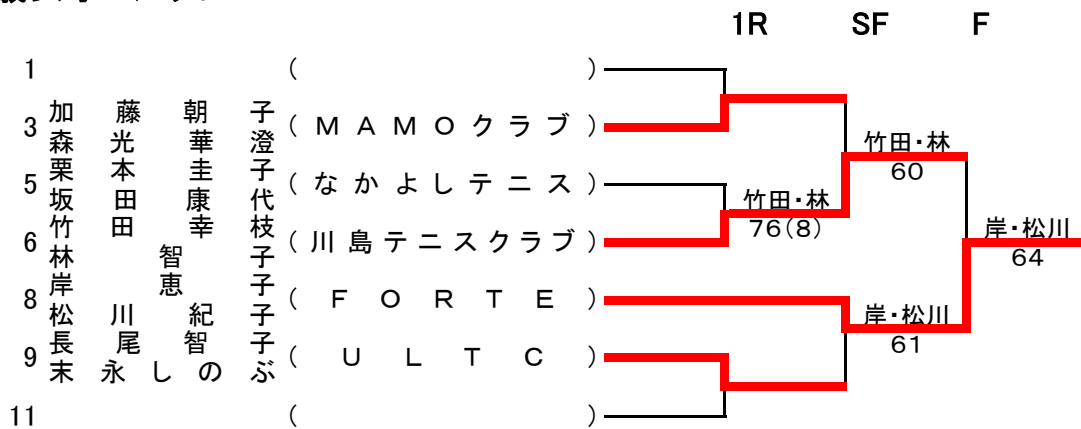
1R SF F

1 ( )

3 加藤朝子 森光華澄 ( MAMOクラブ )

5 栗本圭子 坂田康代 ( なかよしテニス )

6 竹田幸枝 林智子 ( 川島テニスクラブ )

8 岸恵子 松川紀子 ( FORTE )

9 長尾智子 末永しのぶ ( ULTC )

11 ( )

竹田・林
76(8)

竹田・林
60

岸・松川
61

岸・松川
64